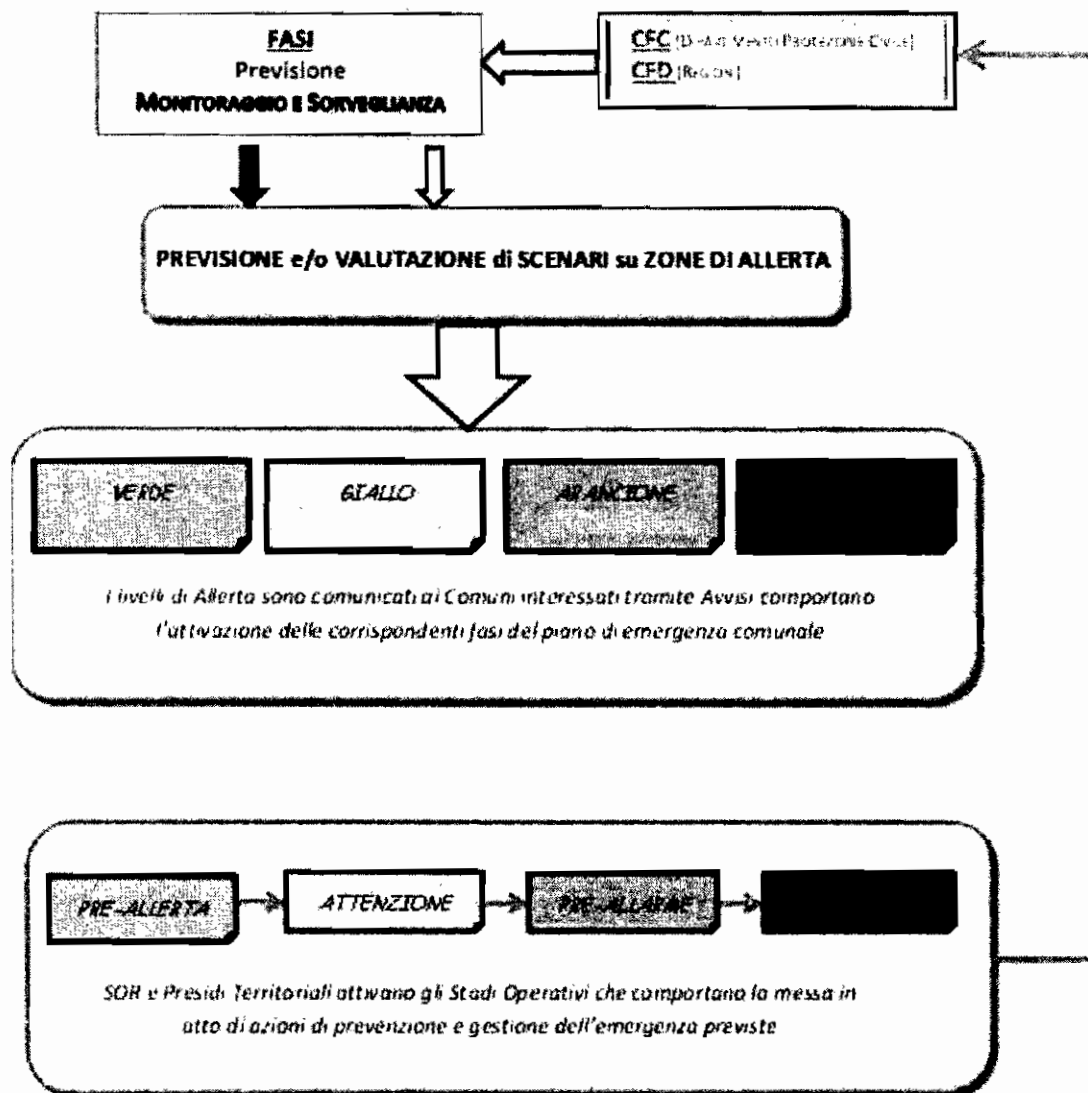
FASI
Previsione
MONITORAGGIO E SORVEGLIANZA

CFC (Dipartimento Protezione Civile)
CFD (Regioni)

PREVISIONE e/o VALUTAZIONE di SCENARI su ZONE DI ALLERTA

VERDE

GIALLO

ARANCIONE

I livelli di Allerta sono comunicati ai Comuni interessati tramite Avvisi comportano l'attivazione delle corrispondenti fasi del piano di emergenza comunale

PRE-ALLERTA

ATTENZIONE

PRE-ALLARME

SOR e Presidi Territoriali attivano gli Stadi Operativi che comportano la messa in atto di azioni di prevenzione e gestione dell'emergenza previste